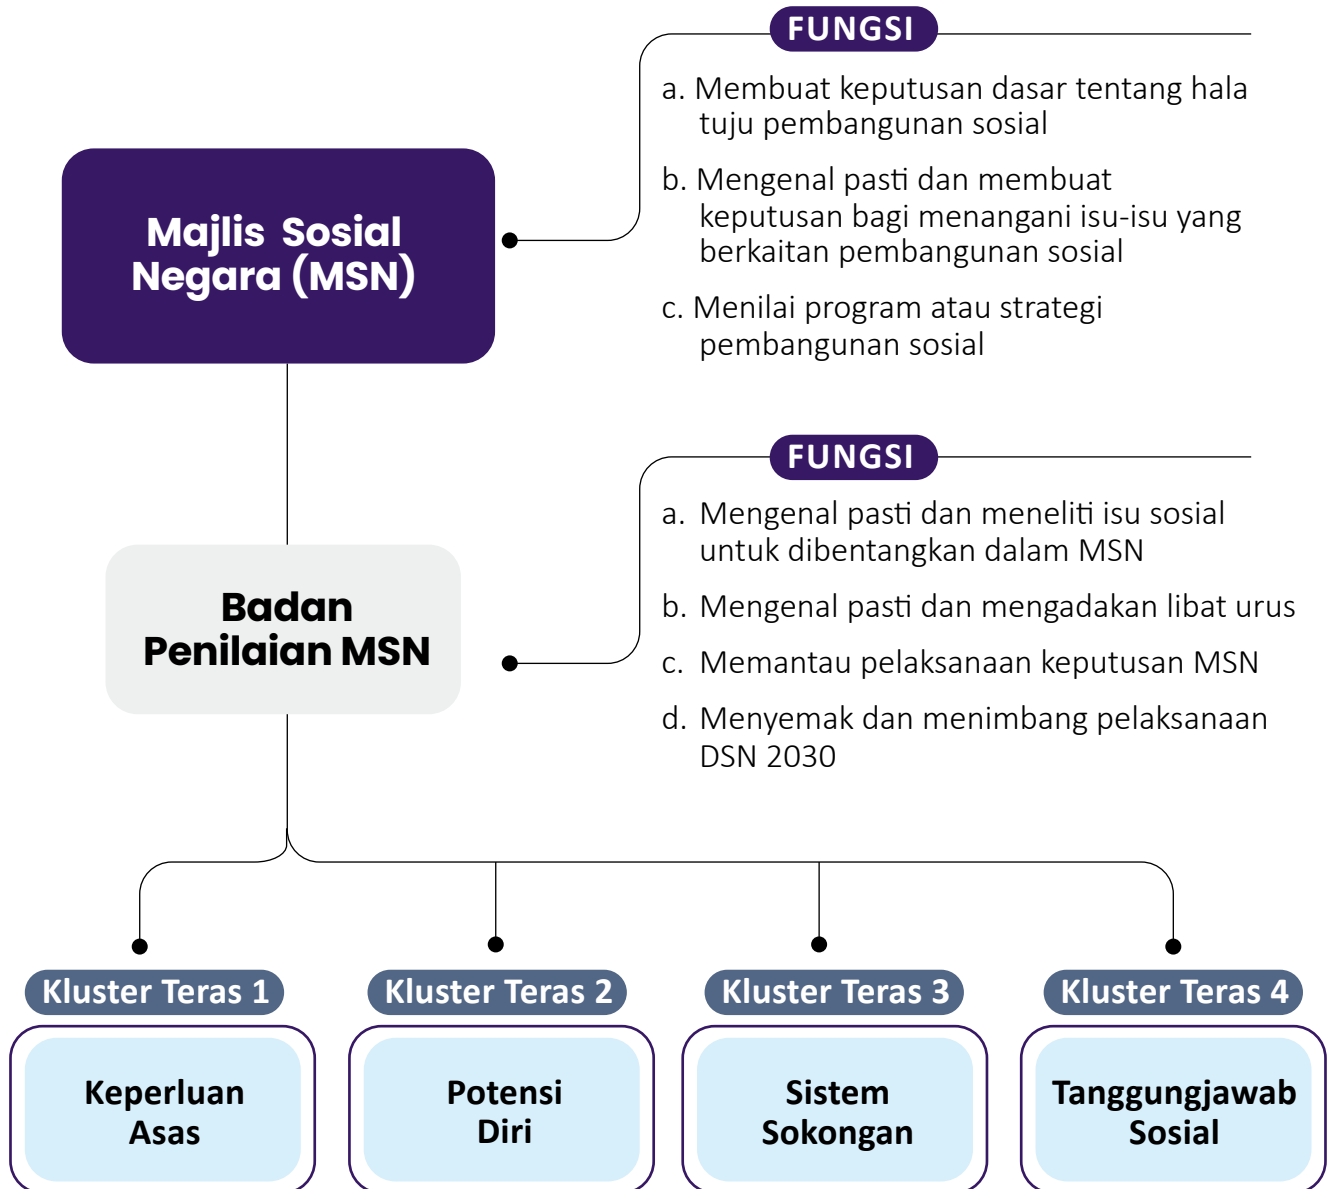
Majlis Sosial Negara (MSN)

FUNGSI

a. Membuat keputusan dasar tentang hala tuju pembangunan sosial

b. Mengenal pasti dan membuat keputusan bagi menangani isu-isu yang berkaitan pembangunan sosial

c. Menilai program atau strategi pembangunan sosial

Badan Penilaian MSN

FUNGSI

a. Mengenal pasti dan meneliti isu sosial untuk dibentangkan dalam MSN

b. Mengenal pasti dan mengadakan libat urus

c. Memantau pelaksanaan keputusan MSN

d. Menyemak dan menimbang pelaksanaan DSN 2030

Kluster Teras 1

Keperluan Asas

Kluster Teras 2

Potensi Diri

Kluster Teras 3

Sistem Sokongan

Kluster Teras 4

Tanggungjawab Sosial